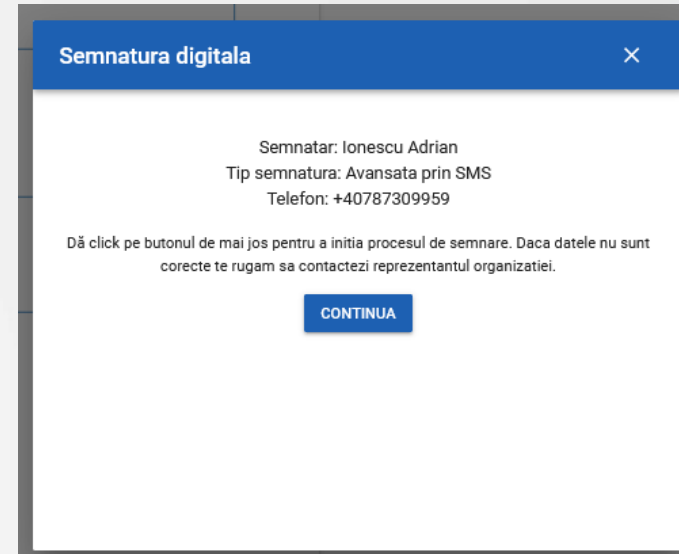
Semnatura digitala

×

Semnatar: Ionescu Adrian
Tip semnatura: Avansata prin SMS
Telefon: +40787309959

Dă click pe butonul de mai jos pentru a initia procesul de semnare. Daca datele nu sunt corecte te rugam sa contactezi reprezentantul organizatiei.

CONTINUA